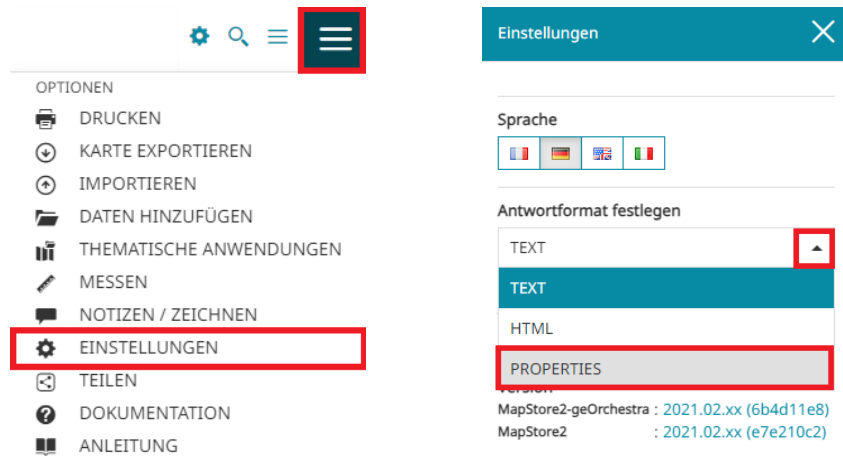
OPTIONEN
DRUCKEN
KARTE EXPORTIEREN
IMPORTIEREN
DATEN HINZUFÜGEN
THEMATISCHE ANWENDUNGEN
MESSEN
NOTIZEN / ZEICHNEN
EINSTELLUNGEN
TEILEN
DOKUMENTATION
ANLEITUNG

Einstellungen

Sprache

Antwortformat festlegen

TEXT
TEXT
HTML
PROPERTIES
Version
MapStore2-geOrchestra : 2021.02.xx (6b4d11e8)
MapStore2 : 2021.02.xx (e7e210c2)